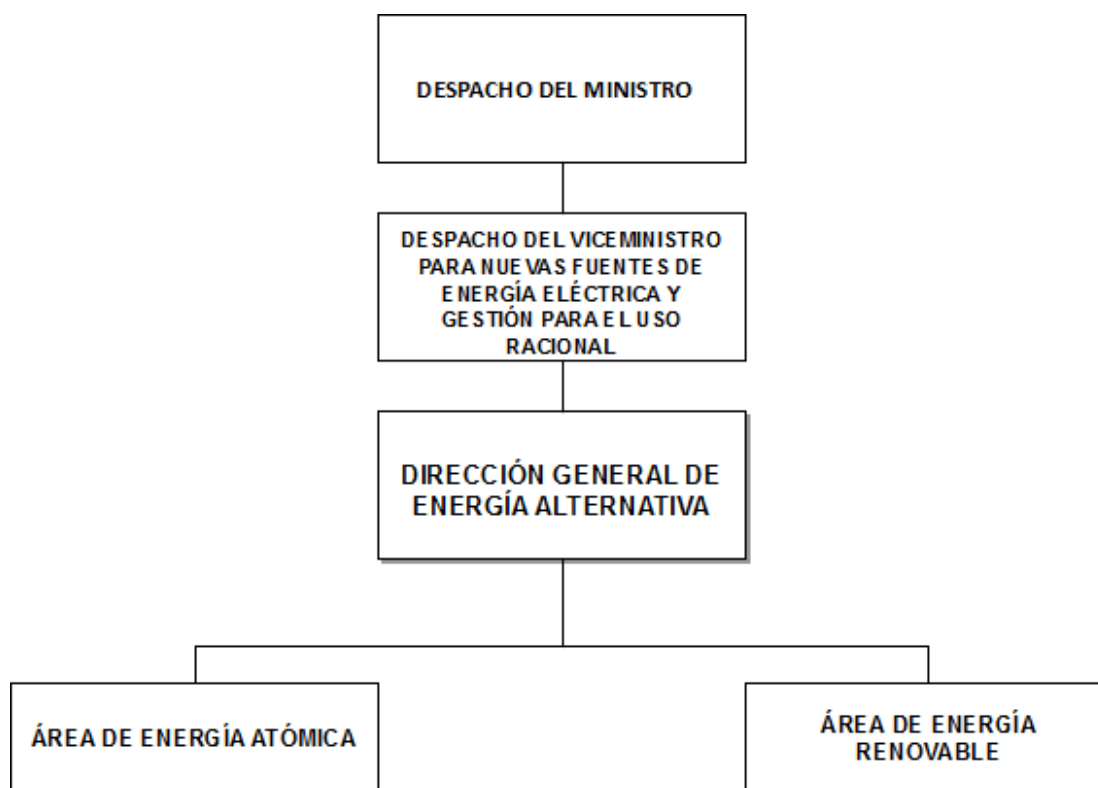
DESPACHO DEL MINISTRO

DESPACHO DEL VICEMINISTRO PARA NUEVAS FUENTES DE ENERGÍA ELÉCTRICA Y GESTIÓN PARA EL USO RACIONAL

DIRECCIÓN GENERAL DE ENERGÍA ALTERNATIVA

ÁREA DE ENERGÍA ATÓMICA

ÁREA DE ENERGÍA RENOVABLE